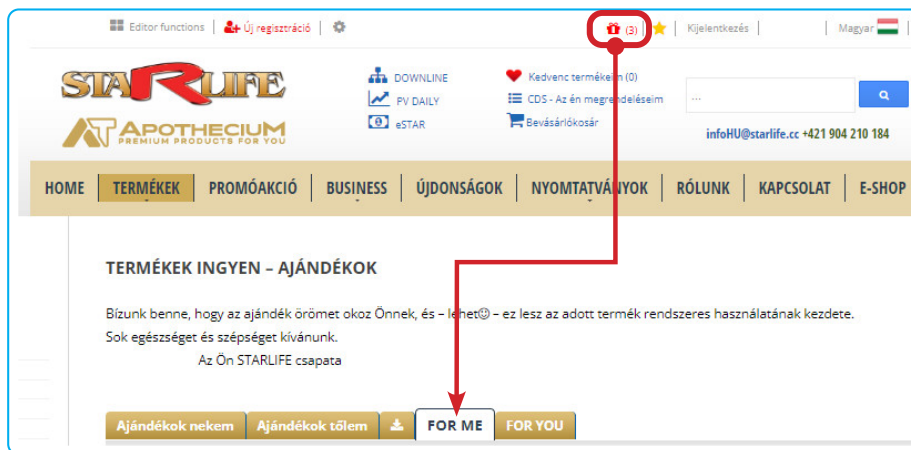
Editor functions | Új regisztráció |

(3) | Kijelentkezés | Magyar

STARLIFE

APOTHECIUM
PREMIUM PRODUCTS FOR YOU

DOWNLINE
PV DAILY
eSTAR

Kedvenc termékeim (0)
CDS - Az én megrendeléseim
Bevásárlókosár

...

infoHU@starlife.cc +421 904 210 184

HOME | TERMÉKEK | PROMÓAKCIÓ | BUSINESS | ÚJDONSÁGOK | NYOMTATVÁNYOK | RÓLUNK | KAPCSOLAT | E-SHOP

TERMÉKEK INGYEN – AJÁNDÉKOK

Bízunk benne, hogy az ajándék örömet okoz Önnek, és – lehet☺ – ez lesz az adott termék rendszeres használatának kezdete.
Sok egészséget és szépséget kívánunk.
Az Ön STARLIFE csapata

Ajándékok nekem | Ajándékok tőlem | FOR ME | FOR YOU